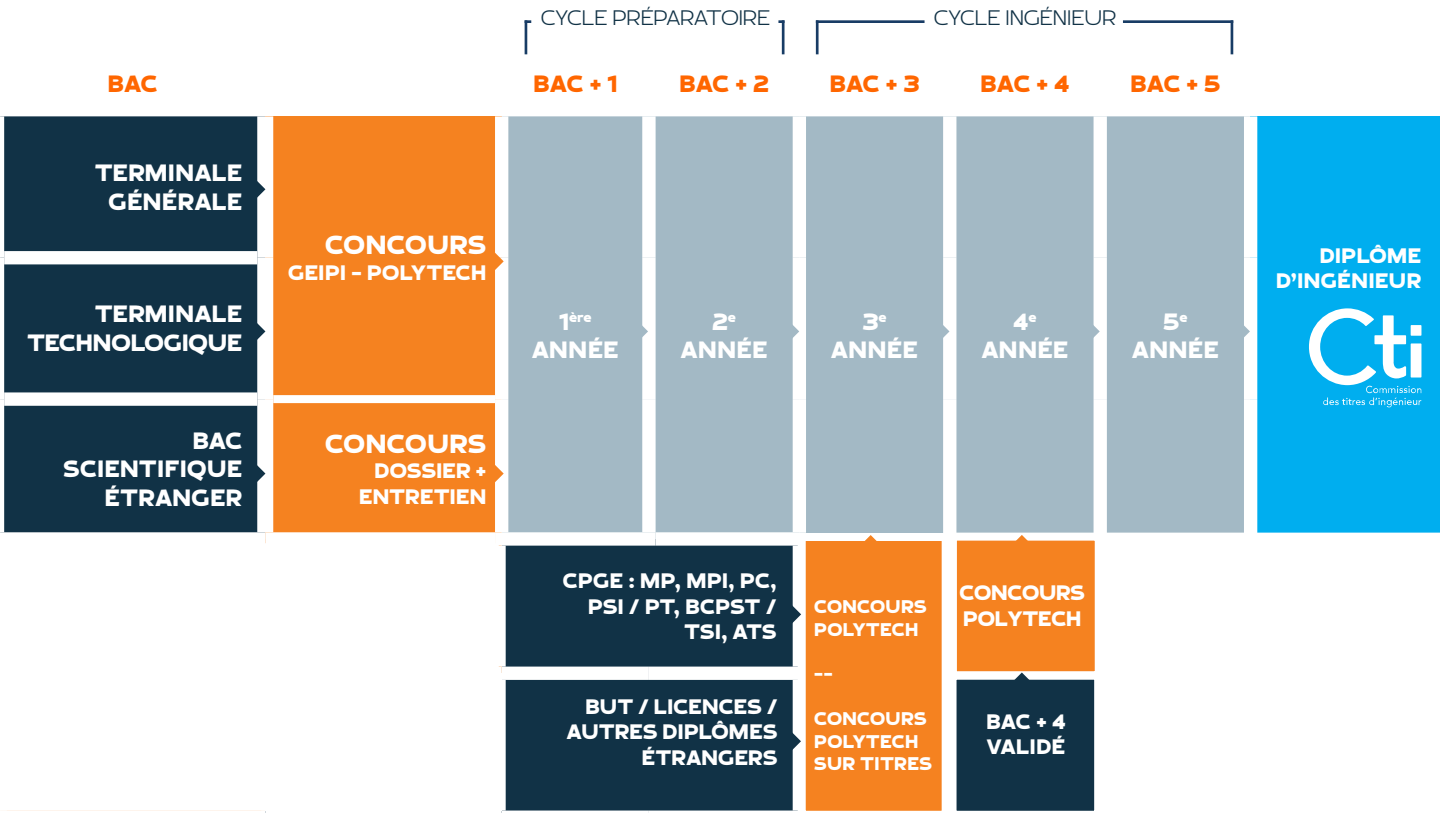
CYCLE PRÉPARATOIRE

CYCLE INGÉNIEUR

BAC

BAC + 1

BAC + 2

BAC + 3

BAC + 4

BAC + 5

TERMINALE GÉNÉRALE

TERMINALE TECHNOLOGIQUE

BAC SCIENTIFIQUE ÉTRANGER

CONCOURS GEIPI - POLYTECH

CONCOURS DOSSIER + ENTRETIEN

$1^{ère}$ ANNÉE

$2^{e}$ ANNÉE

$3^{e}$ ANNÉE

$4^{e}$ ANNÉE

$5^{e}$ ANNÉE

DIPLÔME D'INGÉNIEUR

Cti
Commission des titres d'ingénieur

CPGE : MP, MPI, PC, PSI / PT, BCPST / TSI, ATS

BUT / LICENCES / AUTRES DIPLÔMES ÉTRANGERS

CONCOURS POLYTECH

--

CONCOURS POLYTECH SUR TITRES

CONCOURS POLYTECH

BAC + 4 VALIDÉ